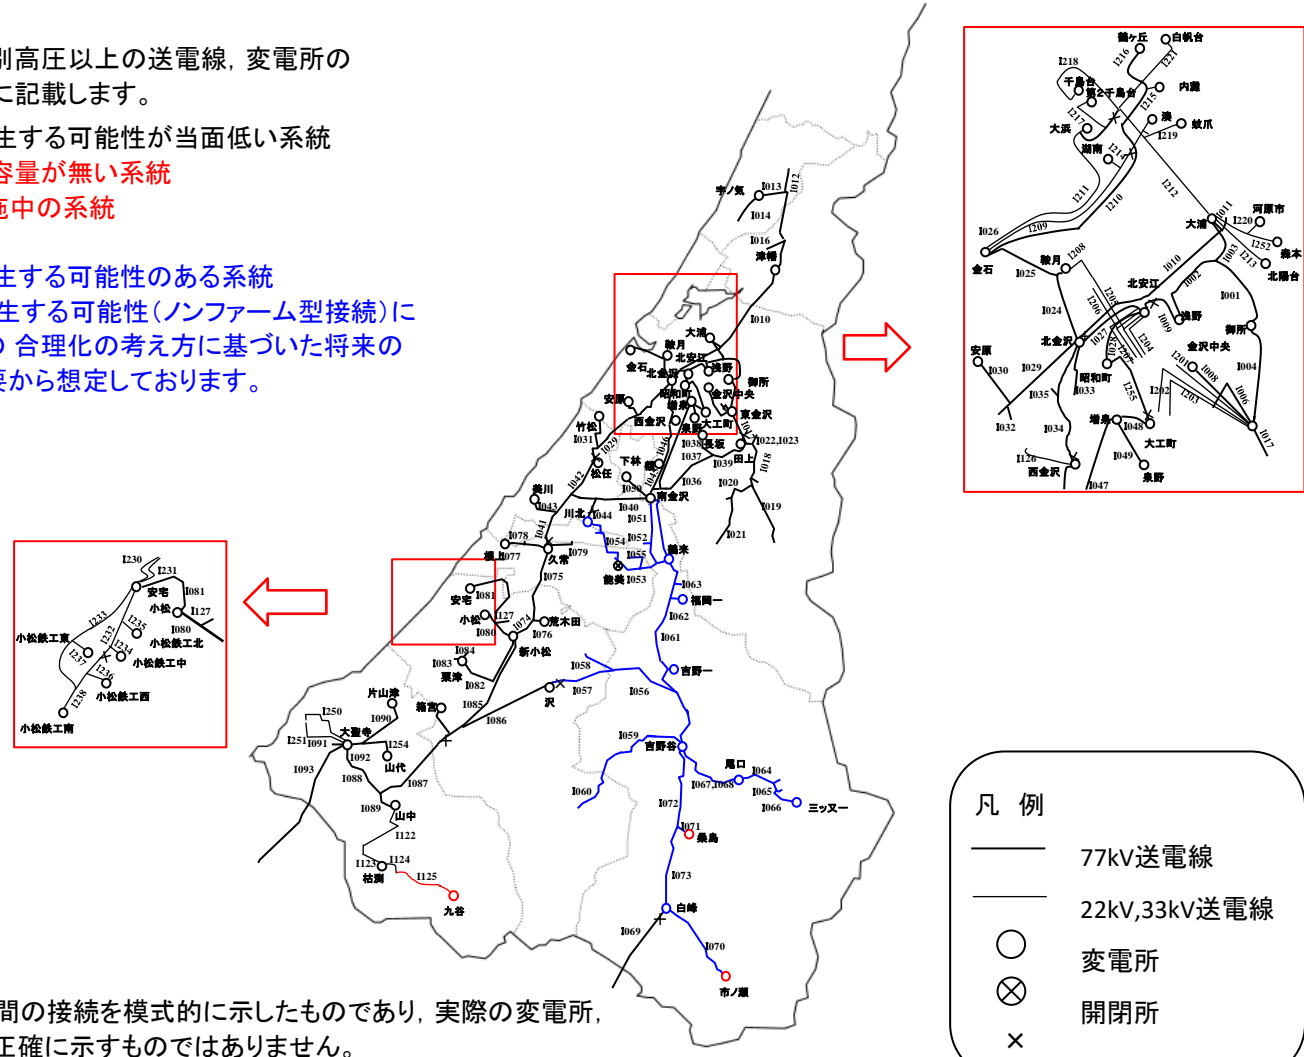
別高圧以上の送電線，変電所の
に記載します。

生する可能性が当面低い系統
容量が無い系統
施中の系統

生する可能性のある系統
生する可能性（ノンファーム型接続）に
）合理化の考え方に基づいた将来の
要から想定しております。

間の接続を模式的に示したものであり，実際の変電所，
正確に示すものではありません。

凡　例
77kV送電線
22kV,33kV送電線
変電所
開閉所
×

宇ノ気
津幡
大浦
鞍月
北安江
浅野
金石
北金沢
昭和町
御所
金沢中央
東金沢
安原
西金沢
増泉
大工町
泉野
長坂
田上
竹松
松任
下林
南金沢
美川
川北
能美
鶴来
福岡一
根上
久常
安宅
小松
荒木田
新小松
粟津
吉野一
片山津
大聖寺
山代
山中
沢
吉野谷
尾口
三ッ又一
桑島
白峰
市ノ瀬
枯渕
九谷
湯涌

鶴ヶ丘
白帆台
千鳥台
第2千鳥台
内灘
大浜
湊
蚊爪
湖南
河原市
森本
北陽台
浅野
金沢中央

小松鉄工東
小松鉄工北
小松鉄工中
小松鉄工西
小松鉄工南